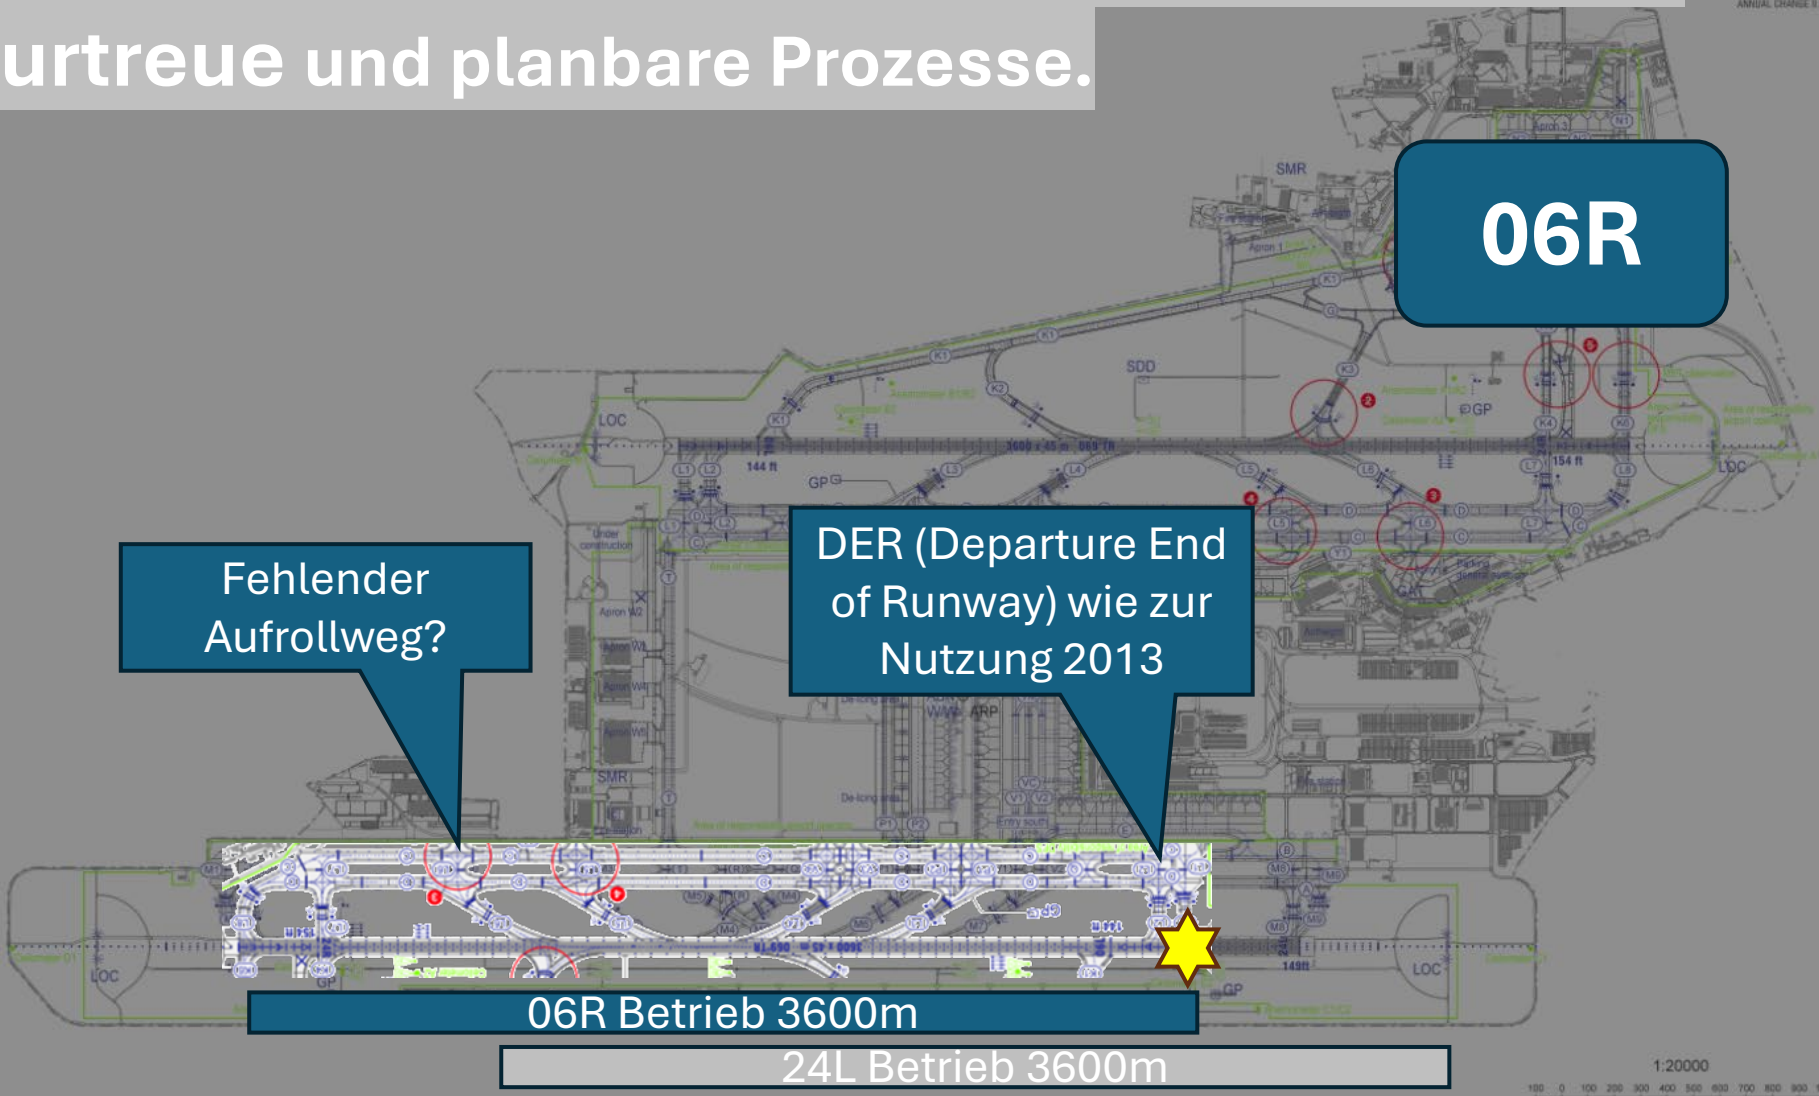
urtreue und planbare Prozesse.

06R

Fehlender Aufrollweg?

DER (Departure End of Runway) wie zur Nutzung 2013

SMR

SDD

LOC

GP

ARP

144 ft

154 ft

149ft

06R Betrieb 3600m

24L Betrieb 3600m

1:20000